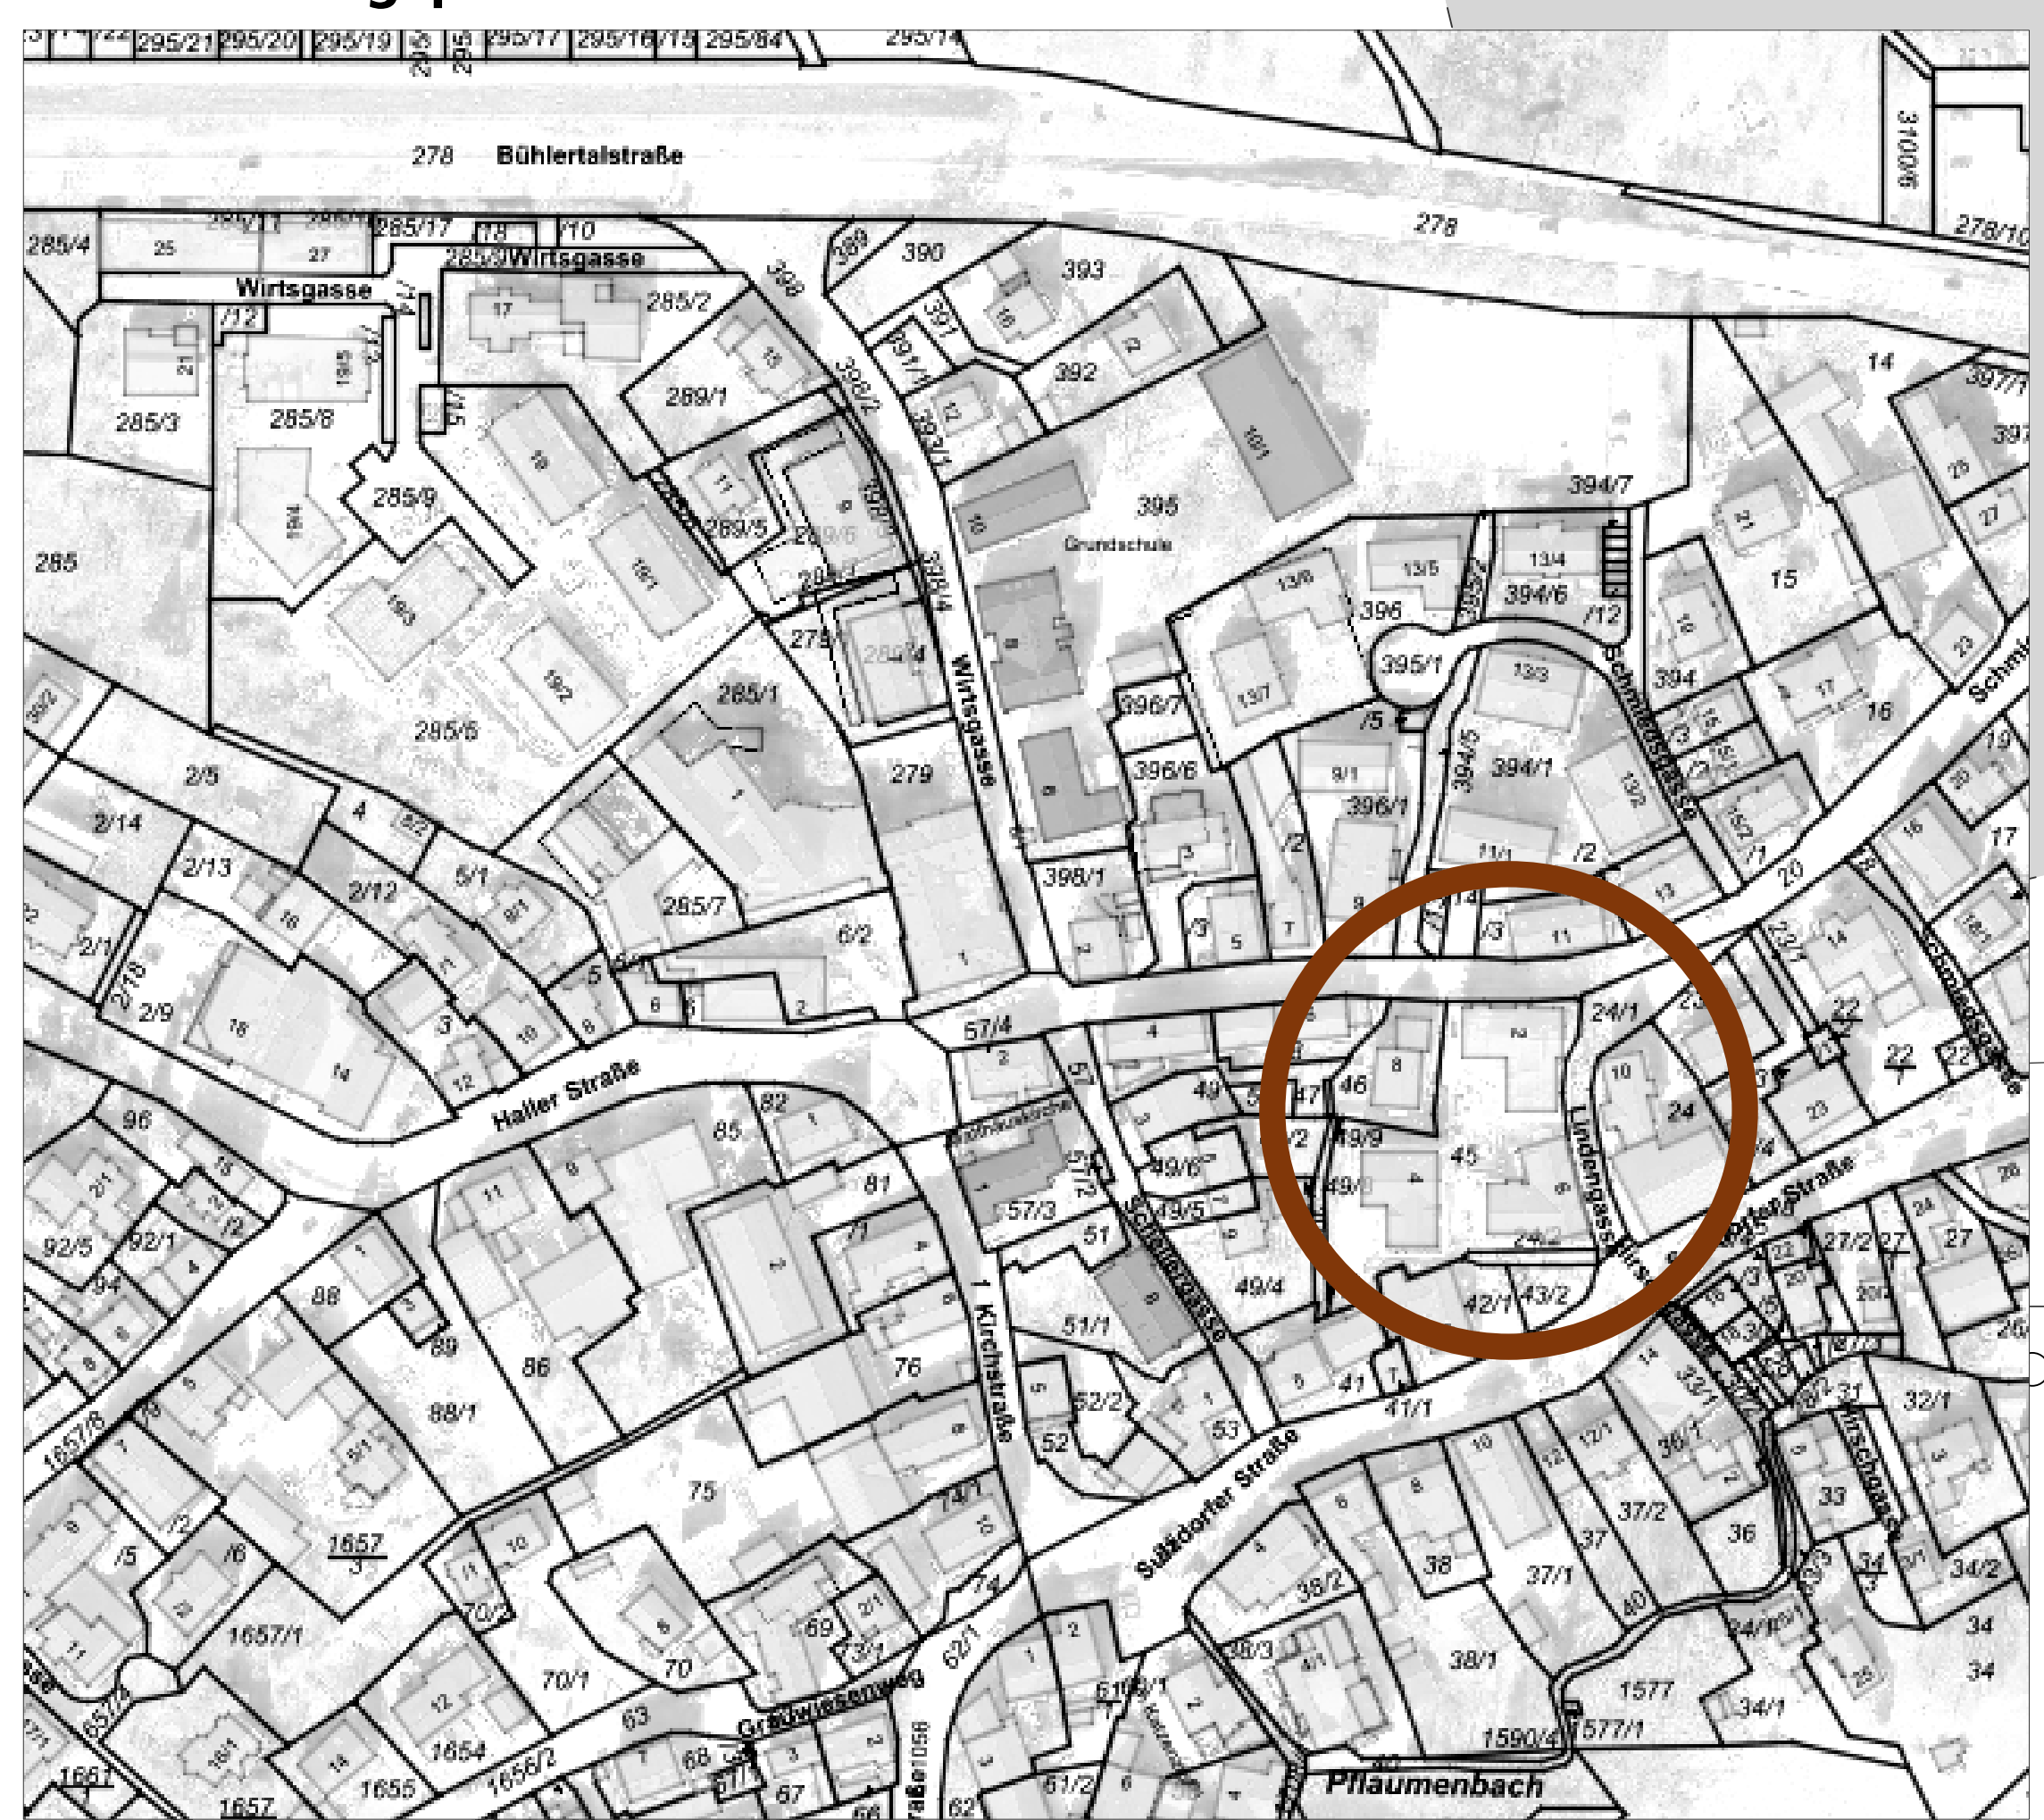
295/21 295/20 295/19 295/17 295/16 295/84 295/14

278 Bühlertalstraße

278

278/10

310/6

285/4 25 27 285/17 /18 /10 285/3 Wirtsgasse

Wirtsgasse

/12 /14 /13 /15

17 285/2

398 389 390 393

391 391/1 393/1 392

285/3 285/8 285/9 285 289/1 398/2 289/5 289/6 398/4 289/4 279/1 285/1

395 Grundschule

394/7

14 397/1 397

13/6 13/5 13/4 396 394/6 /12 15

395/1 13/3 394 Schmiedsgasse

396/7 /5 396/6 394/5 394/1 396/1

16 Schmi

285/6 279 Wirtsgasse 398/1

2/5 4 /2 5/1 2/14 2/13 2/12 285/7 6/2

/2 /3 11/1 /2 20 17

2/1 2/16 2/9 5 6 6 2

57/4 57 24/1 23

Haller Straße 96 85 82

46 49 /7 /2 49/9 45 49/6 49/5 49/0 24/2 Lindengasse 24 10

22 22 22

/4 Straße

81 57/2 57/3 51 Schlossgasse

92/5 92/1 /2 88 89 86 76 49/4 42/1 43/2 27/2 27 27

Kirchstraße 51/1 52/2 52 53 41 41/1

1657/8 88/1 75 74/1 Süßdorfer Straße 38/2 38 37/1 37/2 37 36 33 40 32/1 33/1 36/1 34 34/2

/5 /6 1657/3 70/2 1657/1 69 73/1 62/1 38/3 38/1 1577 34/1 34

70/1 70 63 1654 Grabwiesenweg 61/1 1590/4 577/1

1651 1655 1656/2 68 67 1657 61/2 Pflaumenbach